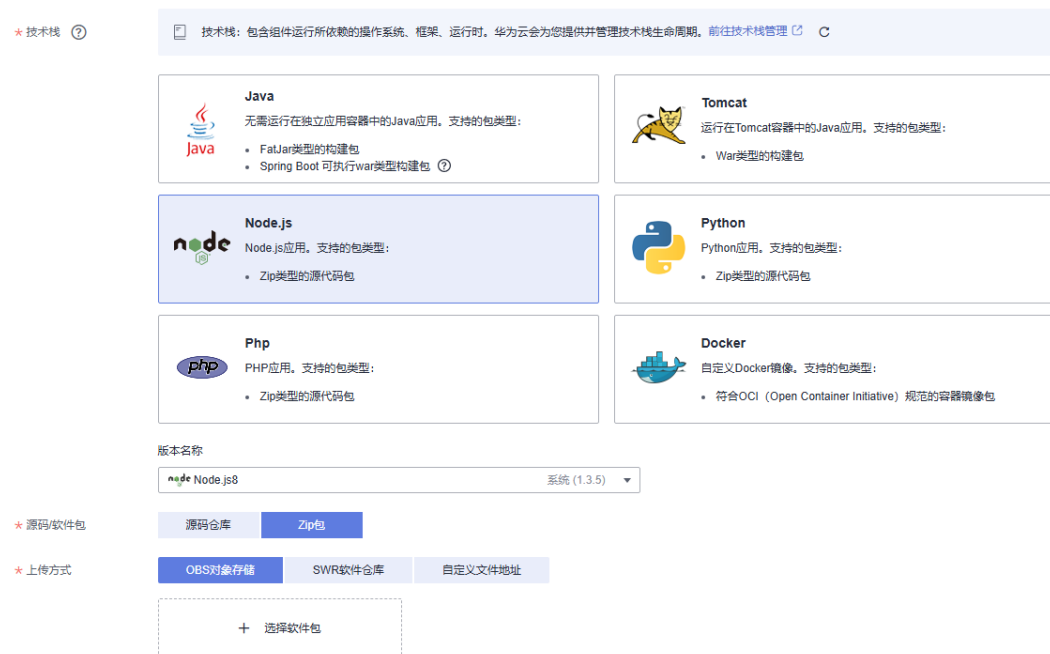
* 技术栈 ?

技术栈：包含组件运行所依赖的操作系统、框架、运行时。华为云会为您提供并管理技术栈生命周期。前往技术栈管理

Java
Java
无需运行在独立应用容器中的Java应用。支持的包类型：
• FatJar类型的构建包
• Spring Boot 可执行war类型构建包 ?

Tomcat
运行在Tomcat容器中的Java应用。支持的包类型：
• War类型的构建包

node
Node.js
Node.js应用。支持的包类型：
• Zip类型的源代码包

Python
Python应用。支持的包类型：
• Zip类型的源代码包

php
Php
PHP应用。支持的包类型：
• Zip类型的源代码包

Docker
自定义Docker镜像。支持的包类型：
• 符合OCI（Open Container Initiative）规范的容器镜像包

版本名称
node Node.js8 系统 (1.3.5)

* 源码/软件包
源码仓库 | Zip包

* 上传方式
OBS对象存储 | SWR软件仓库 | 自定义文件地址

+ 选择软件包